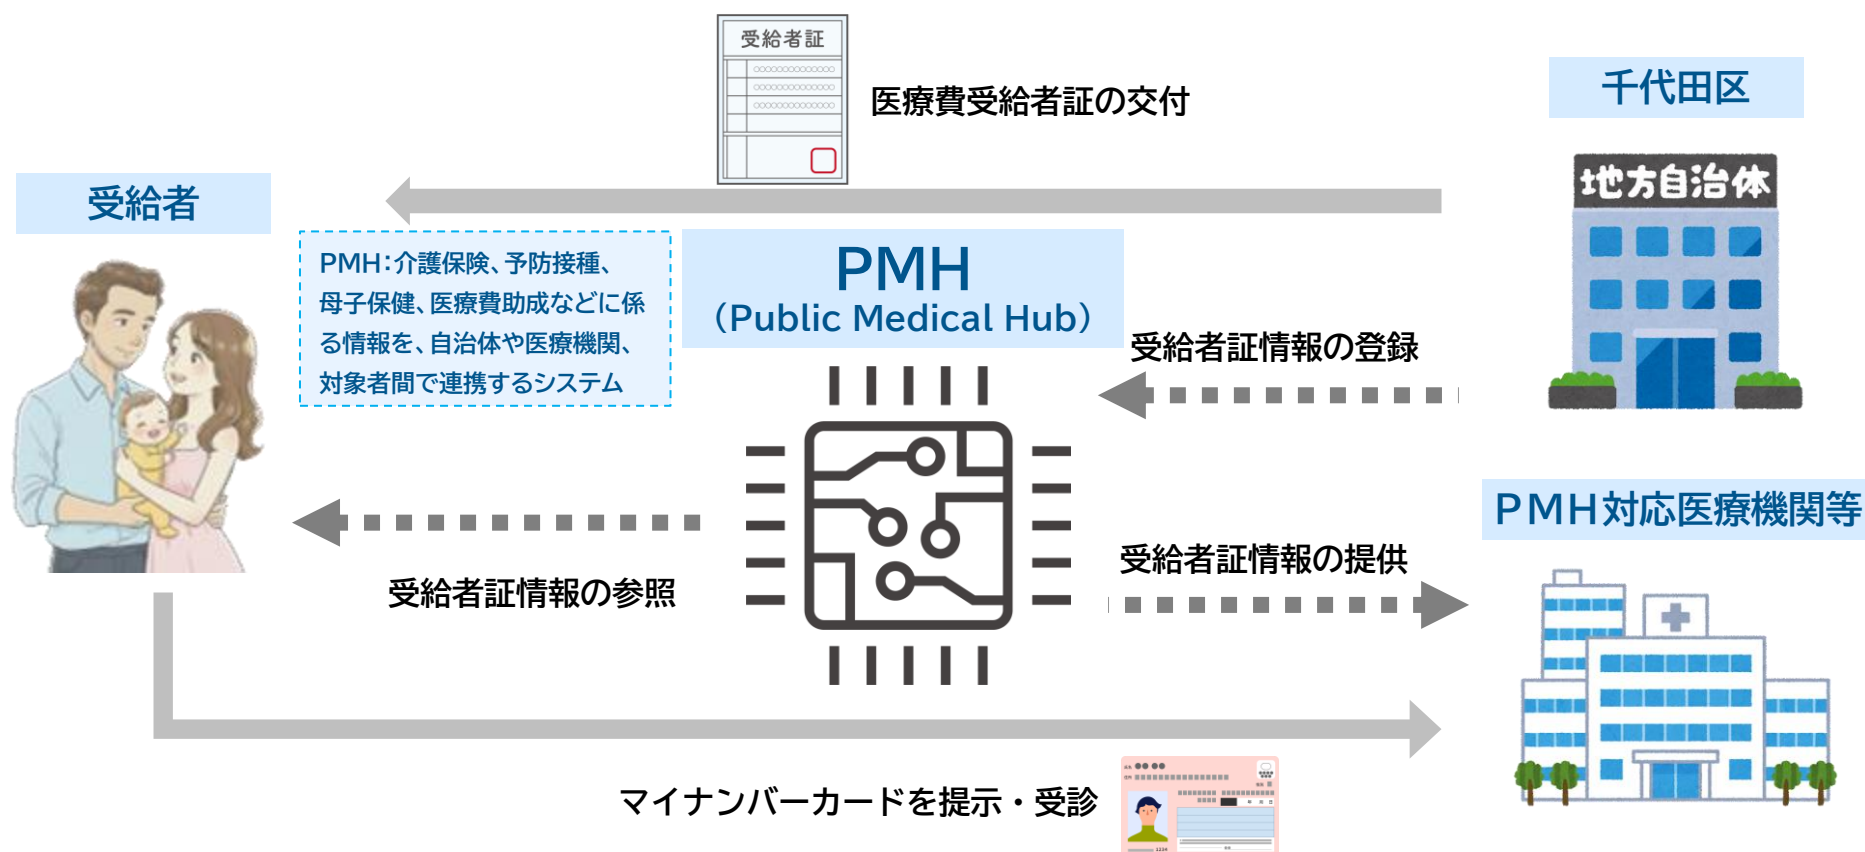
受給者証

医療費受給者証の交付

千代田区

地方自治体

受給者

PMH:介護保険、予防接種、母子保健、医療費助成などに係る情報を、自治体や医療機関、対象者間で連携するシステム

PMH
(Public Medical Hub)

受給者証情報の登録

PMH対応医療機関等

受給者証情報の提供

受給者証情報の参照

マイナンバーカードを提示・受診